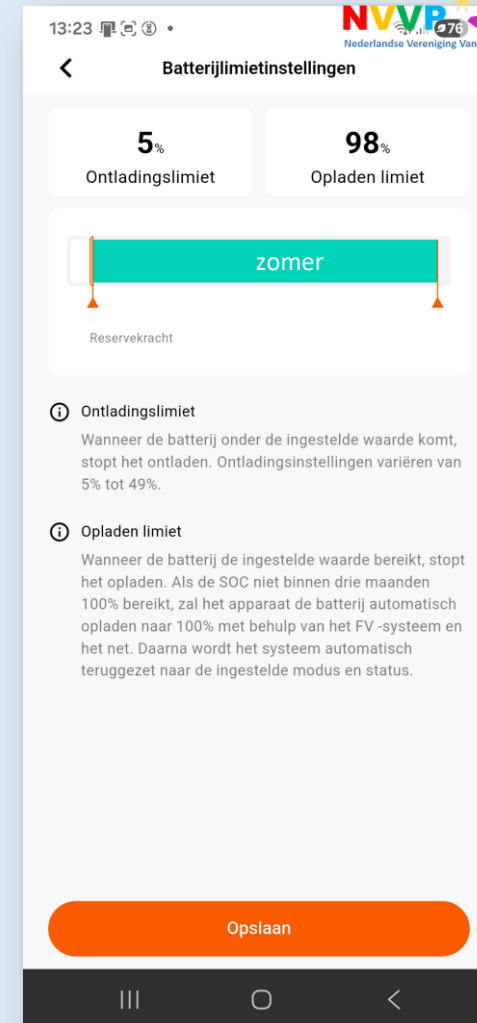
13:23 • 76

NVVP
Nederlandse Vereniging Van

Batterijlimietinstellingen

5%
Ontladingslimiet

98%
Opladen limiet

zomer

Reservekracht

Ontladingslimiet

Wanneer de batterij onder de ingestelde waarde komt, stopt het ontladen. Ontladingsinstellingen variëren van 5% tot 49%.

Opladen limiet

Wanneer de batterij de ingestelde waarde bereikt, stopt het opladen. Als de SOC niet binnen drie maanden 100% bereikt, zal het apparaat de batterij automatisch opladen naar 100% met behulp van het FV -systeem en het net. Daarna wordt het systeem automatisch teruggezet naar de ingestelde modus en status.

Opslaan